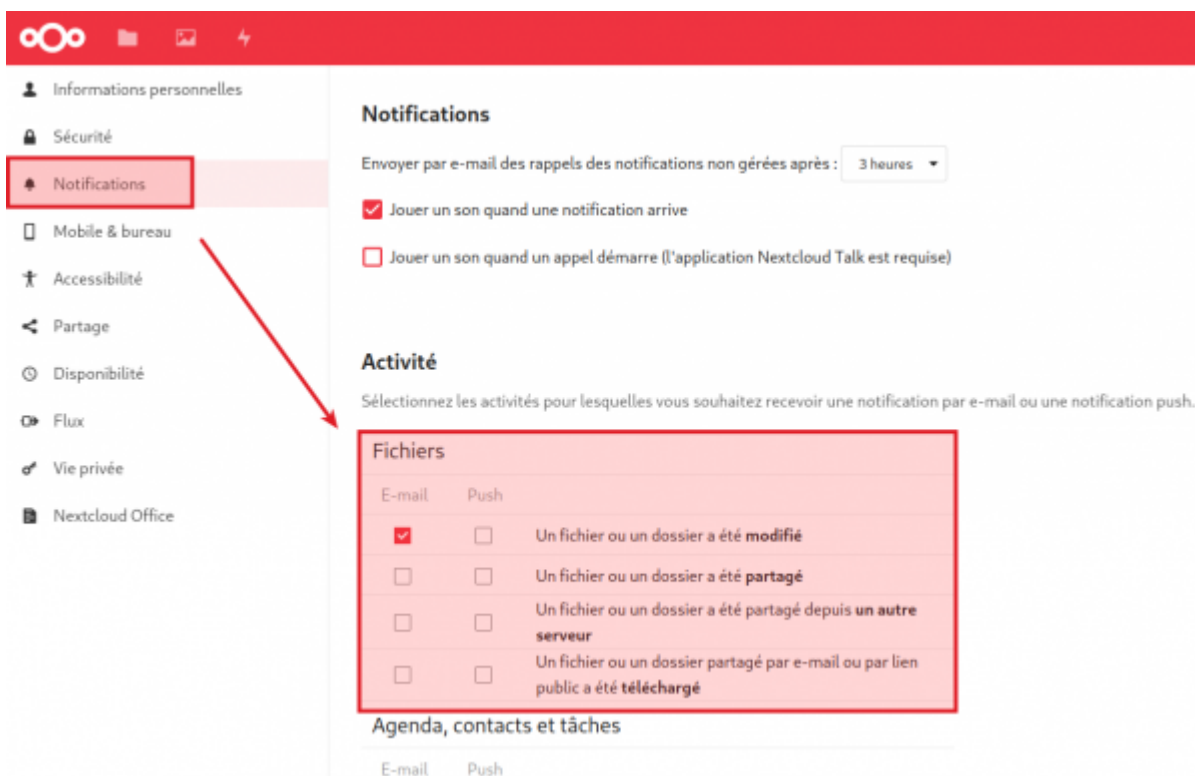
Informations personnelles
Sécurité
Notifications
Mobile & bureau
Accessibilité
Partage
Disponibilité
Flux
Vie privée
Nextcloud Office

Notifications

Envoyer par e-mail des rappels des notifications non gérées après : 3 heures

Jouer un son quand une notification arrive

Jouer un son quand un appel démarre (l'application Nextcloud Talk est requise)

Activité

Sélectionnez les activités pour lesquelles vous souhaitez recevoir une notification par e-mail ou une notification push.

Fichiers

| E-mail | Push | |
|---|---|---|
| | | Un fichier ou un dossier a été **modifié** |
| | | Un fichier ou un dossier a été **partagé** |
| | | Un fichier ou un dossier a été partagé depuis **un autre serveur** |
| | | Un fichier ou un dossier partagé par e-mail ou par lien public a été **téléchargé** |

Agenda, contacts et tâches

E-mail Push